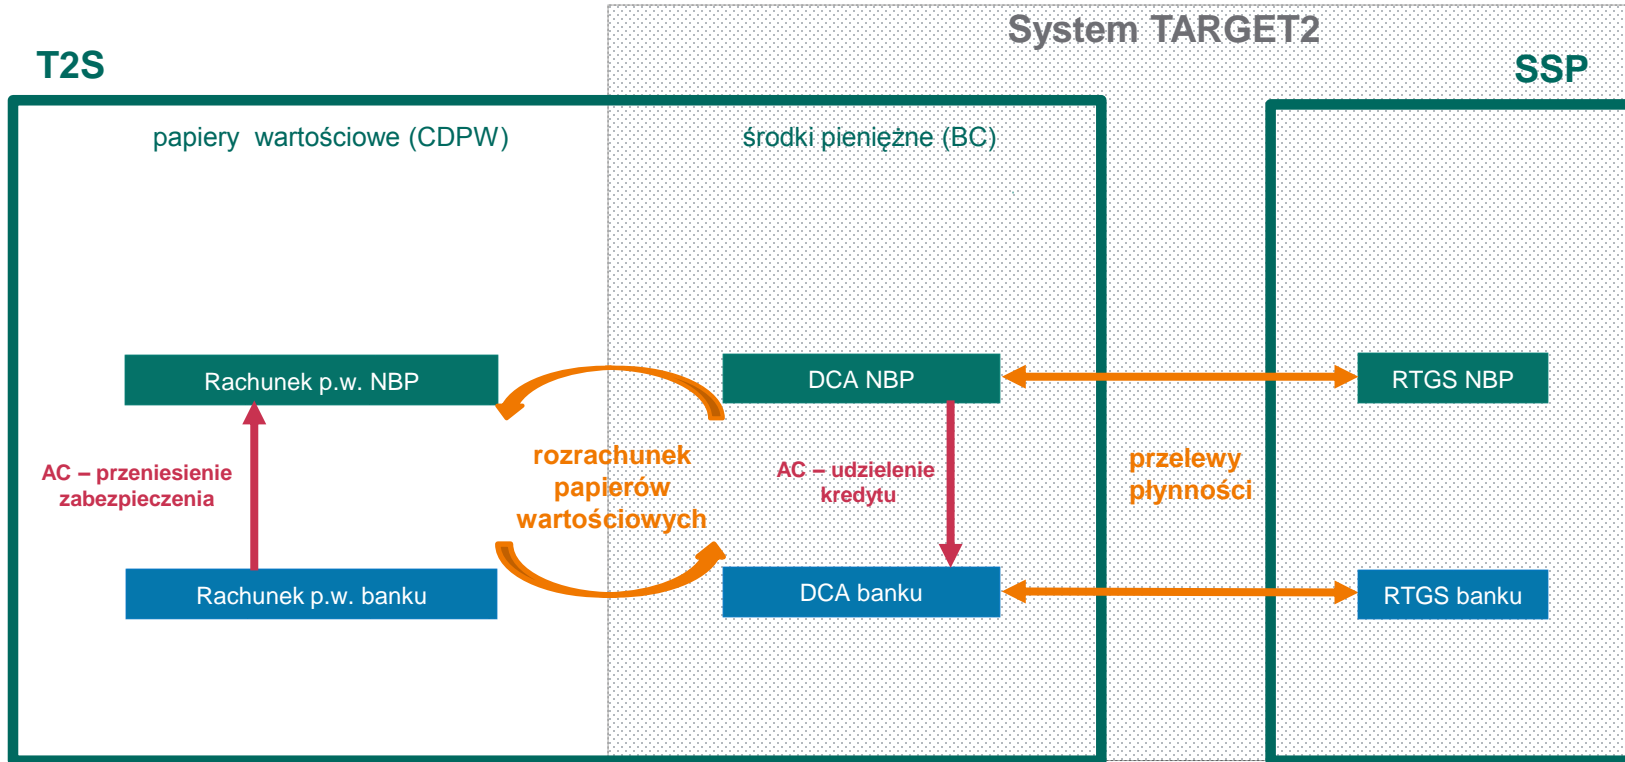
System TARGET2

T2S

SSP

papiery wartościowe (CDPW)

środki pieniężne (BC)

Rachunek p.w. NBP

DCA NBP

RTGS NBP

AC – przeniesienie zabezpieczenia

rozrachunek papierów wartościowych

AC – udzielenie kredytu

przelewy płynności

Rachunek p.w. banku

DCA banku

RTGS banku